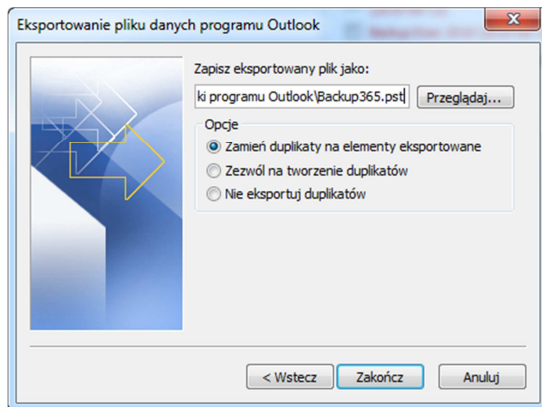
Eksportowanie pliku danych programu Outlook

Zapisz eksportowany plik jako:

ki programu Outlook\Backup365.pst

Przeglądaj...

Opcje

Zamień duplikaty na elementy eksportowane

Zezwól na tworzenie duplikatów

Nie eksportuj duplikatów

< Wstecz

Zakończ

Anuluj